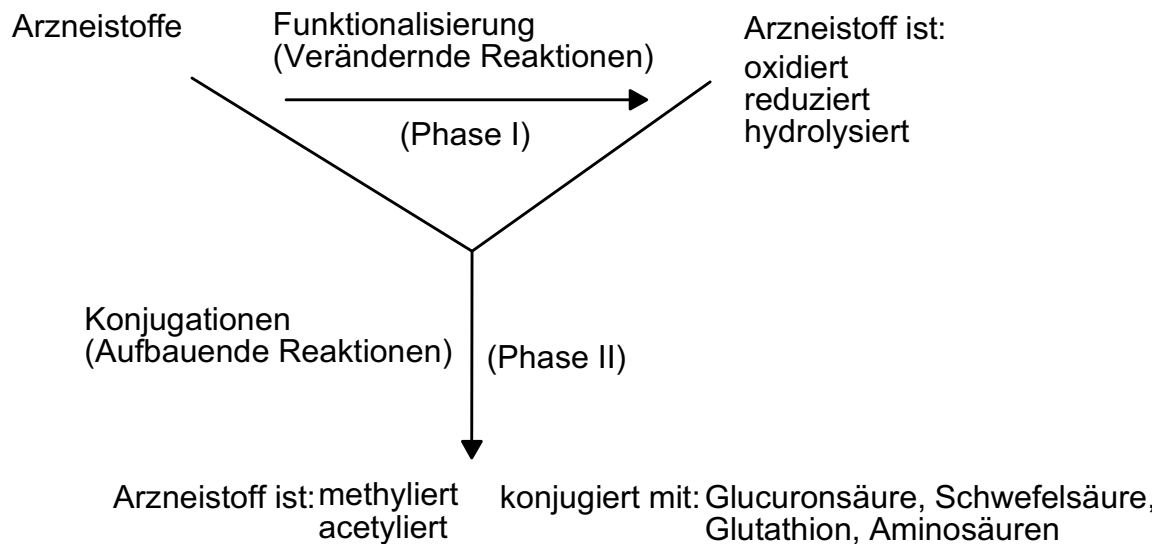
Arzneistoffe

Funktionalisierung
(Verändernde Reaktionen)

(Phase I)

Arzneistoff ist:
oxidiert
reduziert
hydrolysiert

Konjugationen
(Aufbauende Reaktionen)

(Phase II)

Arzneistoff ist: methyliert
acetyliert

konjugiert mit: Glucuronsäure, Schwefelsäure,
Glutathion, Aminosäuren